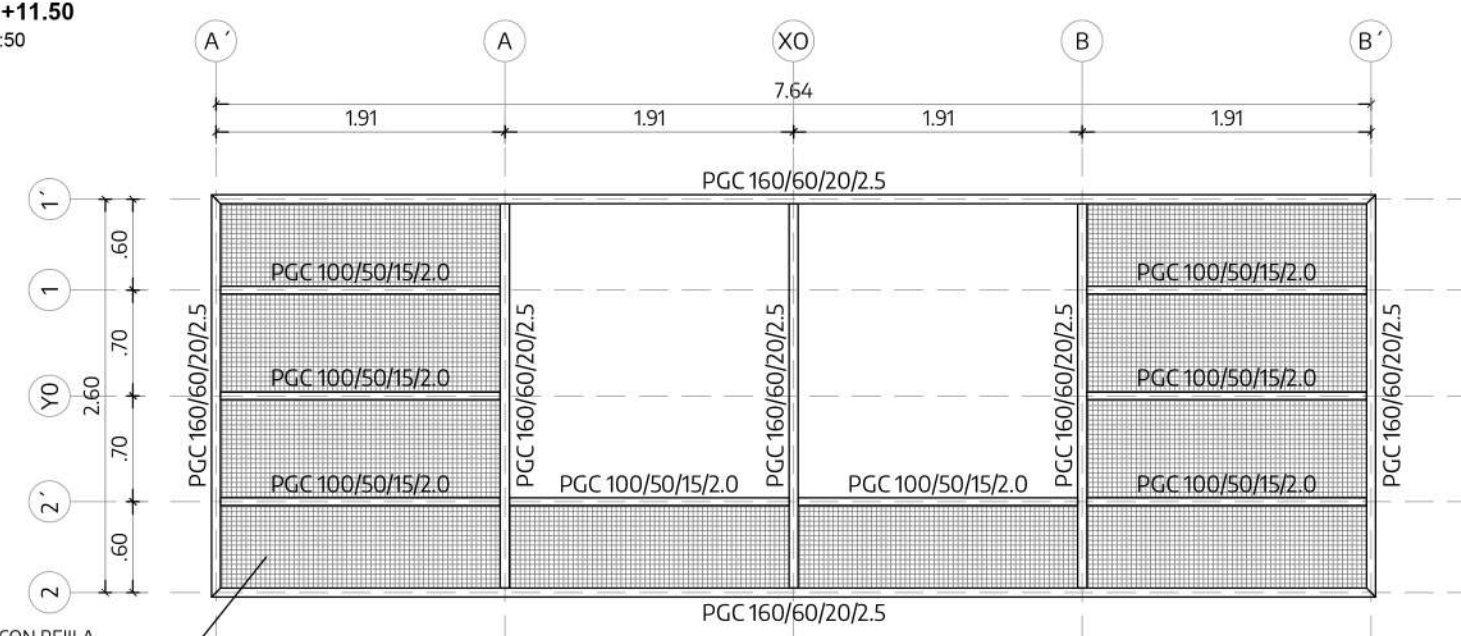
+11.50
:50

A´
A
XO
B
B´

7.64
1.91
1.91
1.91
1.91

PGC 160/60/20/2.5

1´
1
Y0
2´
2

.60
.70
2.60
.70
.60

PGC 100/50/15/2.0
PGC 100/50/15/2.0
PGC 100/50/15/2.0
PGC 100/50/15/2.0
PGC 100/50/15/2.0
PGC 100/50/15/2.0
PGC 100/50/15/2.0
PGC 100/50/15/2.0

PGC 160/60/20/2.5
PGC 160/60/20/2.5
PGC 160/60/20/2.5
PGC 160/60/20/2.5
PGC 160/60/20/2.5

PGC 160/60/20/2.5

CON REJILLA